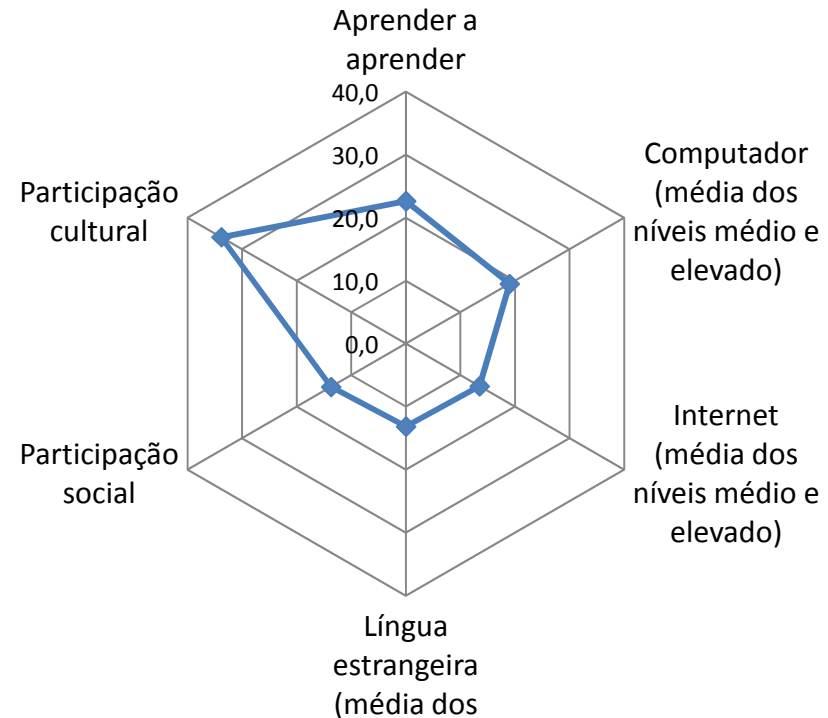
Aprender a aprender

40,0

30,0

20,0

10,0

0,0

Computador (média dos níveis médio e elevado)

Internet (média dos níveis médio e elevado)

Língua estrangeira (média dos

Participação social

Participação cultural